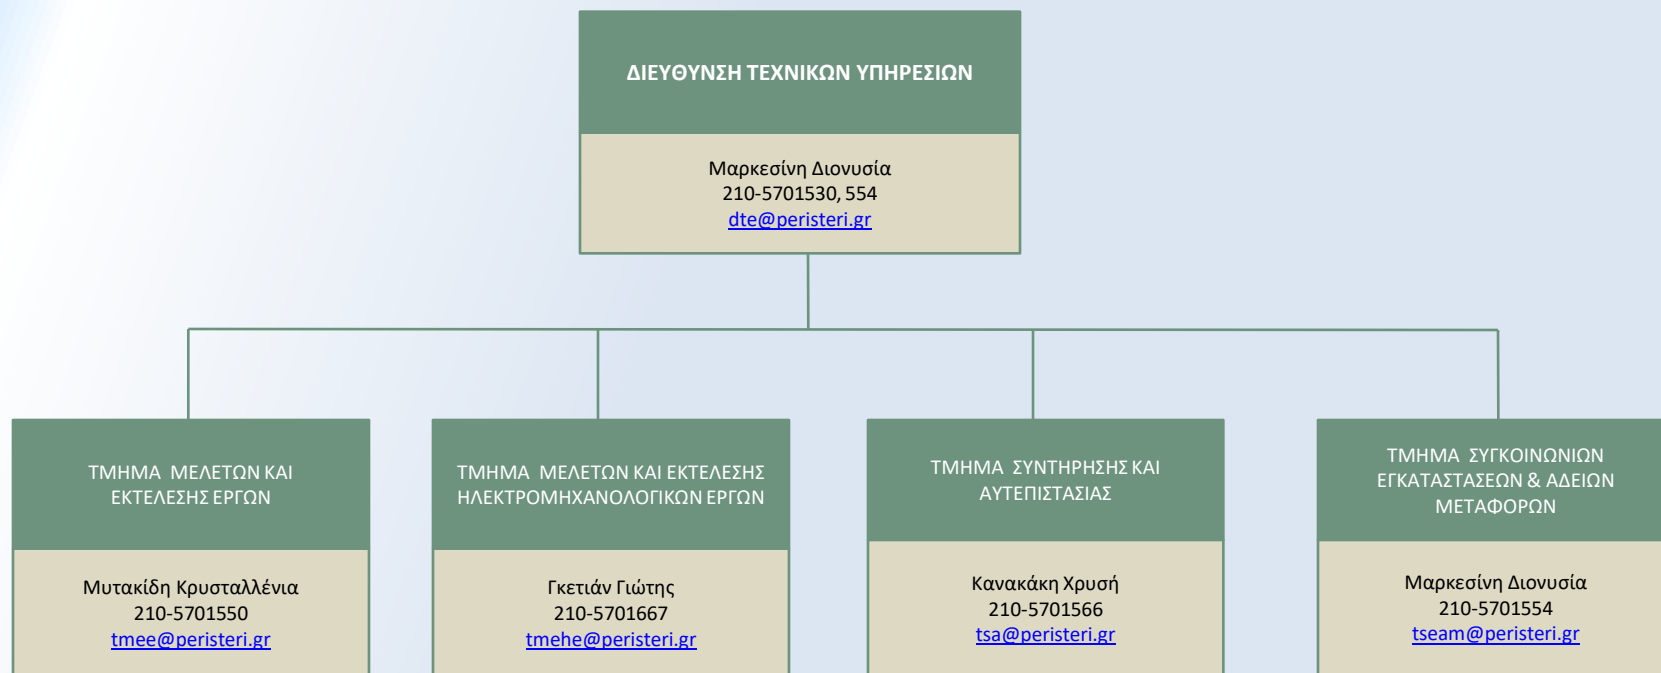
ΔΙΕΥΘΥΝΣΗ ΤΕΧΝΙΚΩΝ ΥΠΗΡΕΣΙΩΝ

Μαρκεσίνη Διονυσία
210-5701530, 554
dte@peristeri.gr

ΤΜΗΜΑ ΜΕΛΕΤΩΝ ΚΑΙ ΕΚΤΕΛΕΣΗΣ ΕΡΓΩΝ

Μυτακίδη Κρυσταλλένια
210-5701550
tmee@peristeri.gr

ΤΜΗΜΑ ΜΕΛΕΤΩΝ ΚΑΙ ΕΚΤΕΛΕΣΗΣ ΗΛΕΚΤΡΟΜΗΧΑΝΟΛΟΓΙΚΩΝ ΕΡΓΩΝ

Γκετιάν Γιώτης
210-5701667
tmehe@peristeri.gr

ΤΜΗΜΑ ΣΥΝΤΗΡΗΣΗΣ ΚΑΙ ΑΥΤΕΠΙΣΤΑΣΙΑΣ

Κανακάκη Χρυσή
210-5701566
tsa@peristeri.gr

ΤΜΗΜΑ ΣΥΓΚΟΙΝΩΝΙΩΝ ΕΓΚΑΤΑΣΤΑΣΕΩΝ & ΑΔΕΙΩΝ ΜΕΤΑΦΟΡΩΝ

Μαρκεσίνη Διονυσία
210-5701554
tseam@peristeri.gr